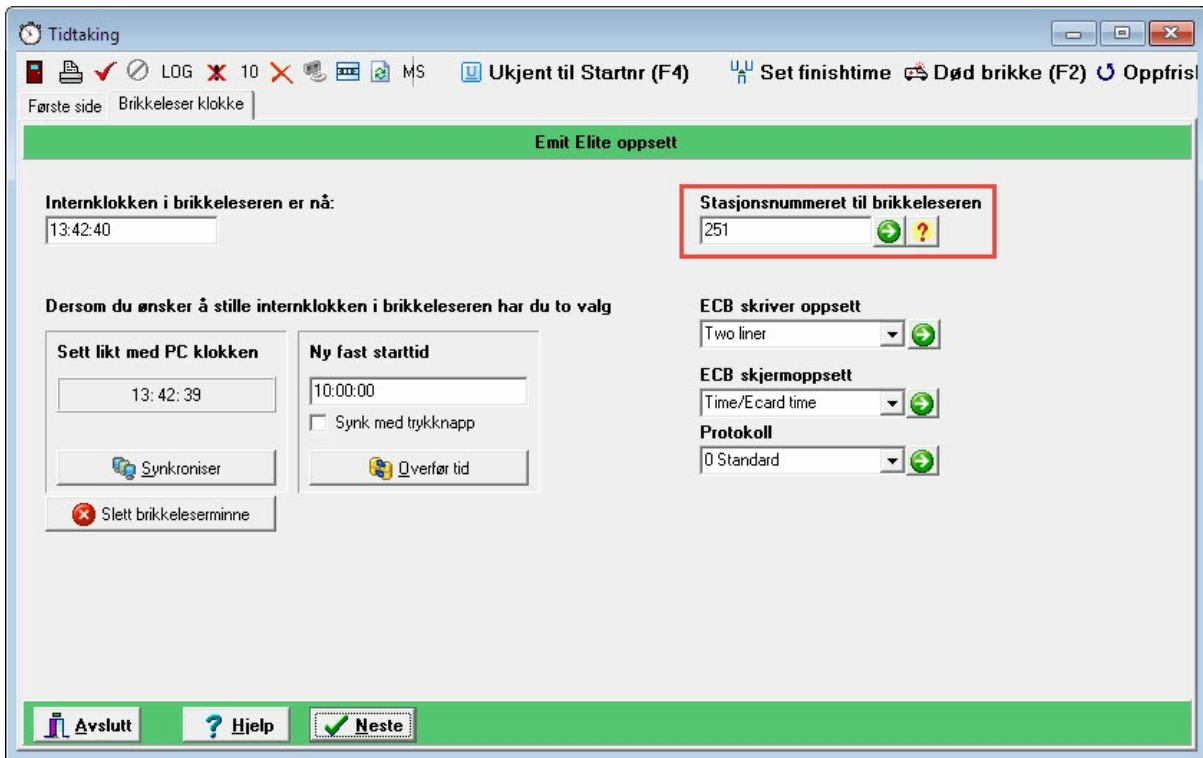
Tidtaking

LOG 10 MS Ukjent til Startnr (F4) Set finishtime Død brikke (F2) Oppfrisl

Første side Brikkeleser klokke

Emit Elite oppsett

Internklokken i brikkeleseren er nå:

13:42:40

Stasjonsnummeret til brikkeleseren

251

?

Dersom du ønsker å stille internklokken i brikkeleseren har du to valg

Sett likt med PC klokken

13: 42: 39

Synkroniser

Ny fast starttid

10:00:00

Synk med trykknapp

Overfør tid

Slett brikkeleserminne

ECB skriver oppsett

Two liner

ECB skjermoppsett

Time/Ecard time

Protokoll

0 Standard

Avslutt

Hjelp

Neste